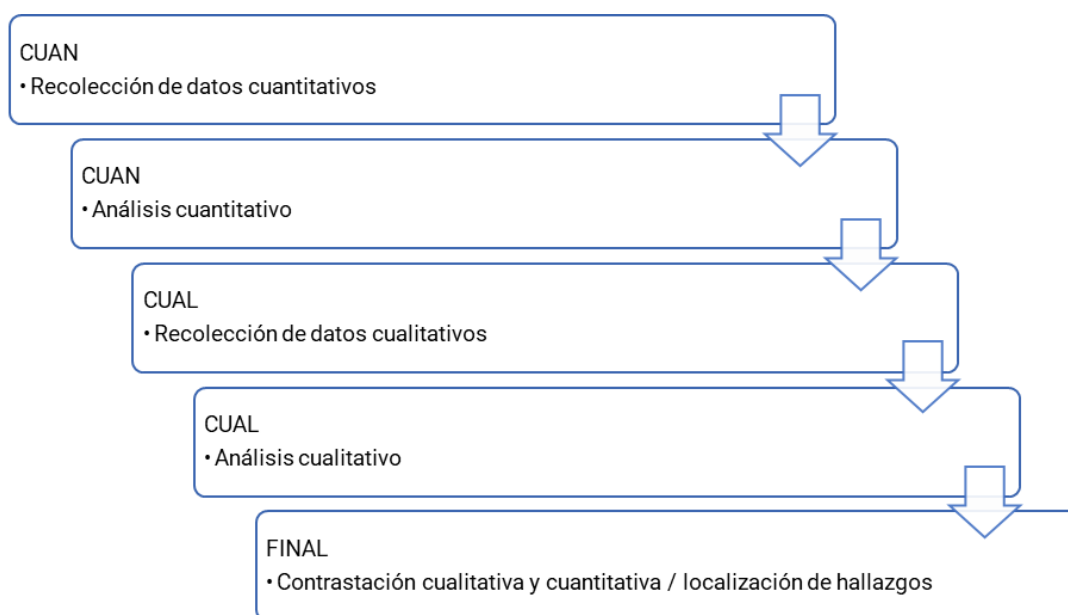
CUAN
• Recolección de datos cuantitativos

CUAN
• Análisis cuantitativo

CUAL
• Recolección de datos cualitativos

CUAL
• Análisis cualitativo

FINAL
• Contrastación cualitativa y cuantitativa / localización de hallazgos